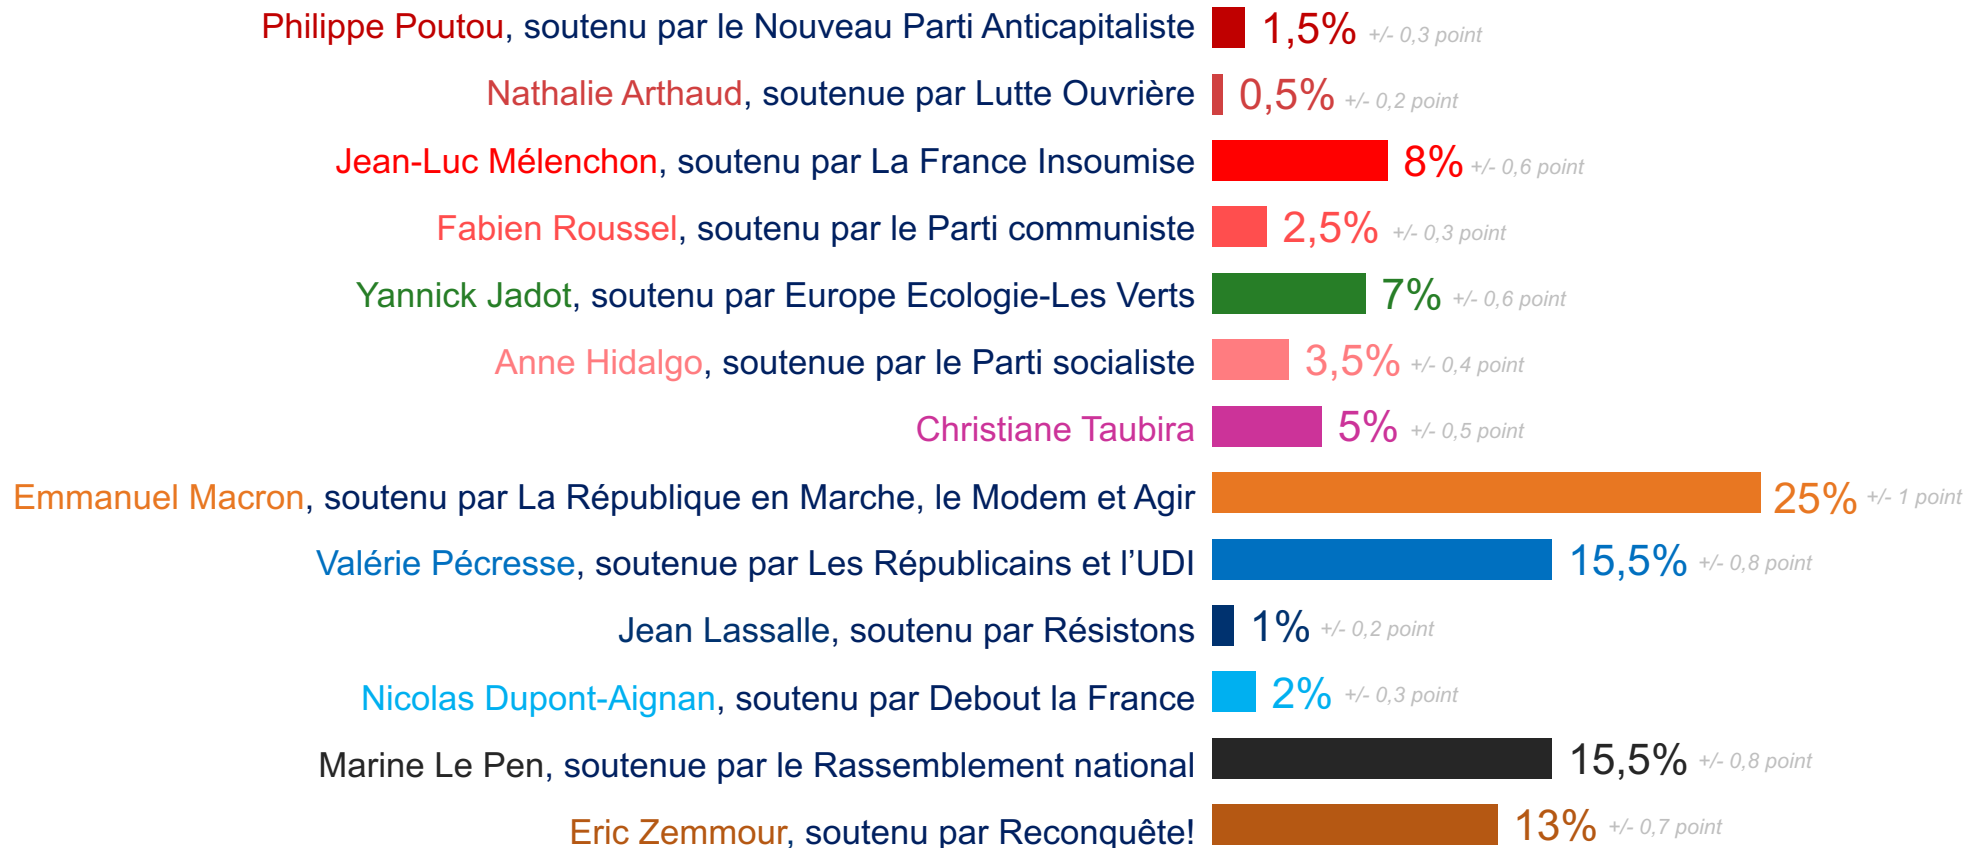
Philippe Poutou, soutenu par le Nouveau Parti Anticapitaliste 1,5% +/- 0,3 point
Nathalie Arthaud, soutenue par Lutte Ouvrière 0,5% +/- 0,2 point
Jean-Luc Mélenchon, soutenu par La France Insoumise 8% +/- 0,6 point
Fabien Roussel, soutenu par le Parti communiste 2,5% +/- 0,3 point
Yannick Jadot, soutenu par Europe Ecologie-Les Verts 7% +/- 0,6 point
Anne Hidalgo, soutenue par le Parti socialiste 3,5% +/- 0,4 point
Christiane Taubira 5% +/- 0,5 point
Emmanuel Macron, soutenu par La République en Marche, le Modem et Agir 25% +/- 1 point
Valérie Pécresse, soutenue par Les Républicains et l'UDI 15,5% +/- 0,8 point
Jean Lassalle, soutenu par Résistons 1% +/- 0,2 point
Nicolas Dupont-Aignan, soutenu par Debout la France 2% +/- 0,3 point
Marine Le Pen, soutenue par le Rassemblement national 15,5% +/- 0,8 point
Eric Zemmour, soutenu par Reconquête! 13% +/- 0,7 point